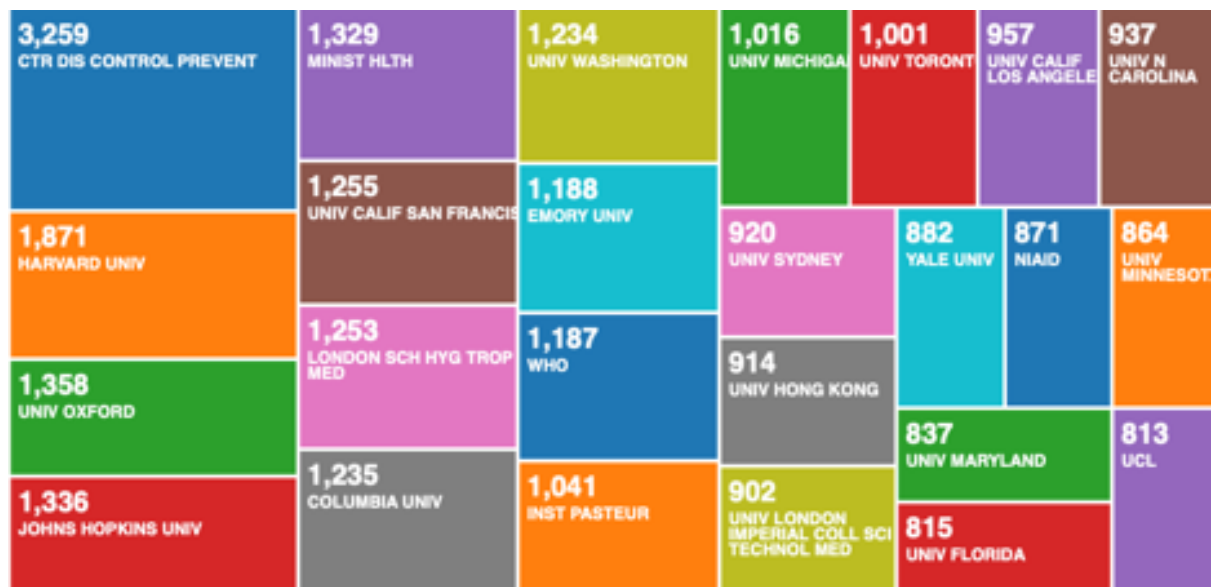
3,259
CTR DIS CONTROL PREVENT

1,871
HARVARD UNIV

1,358
UNIV OXFORD

1,336
JOHNS HOPKINS UNIV

1,329
MINIST HLTH

1,255
UNIV CALIF SAN FRANCIS

1,253
LONDON SCH HYG TROP MED

1,235
COLUMBIA UNIV

1,234
UNIV WASHINGTON

1,188
EMORY UNIV

1,187
WHO

1,041
INST PASTEUR

1,016
UNIV MICHIGA

1,001
UNIV TORONT

957
UNIV CALIF LOS ANGELE

937
UNIV N CAROLINA

920
UNIV SYDNEY

914
UNIV HONG KONG

902
UNIV LONDON IMPERIAL COLL SCI TECHNOL MED

882
YALE UNIV

871
NIAID

864
UNIV MINNESOT

837
UNIV MARYLAND

815
UNIV FLORIDA

813
UCL